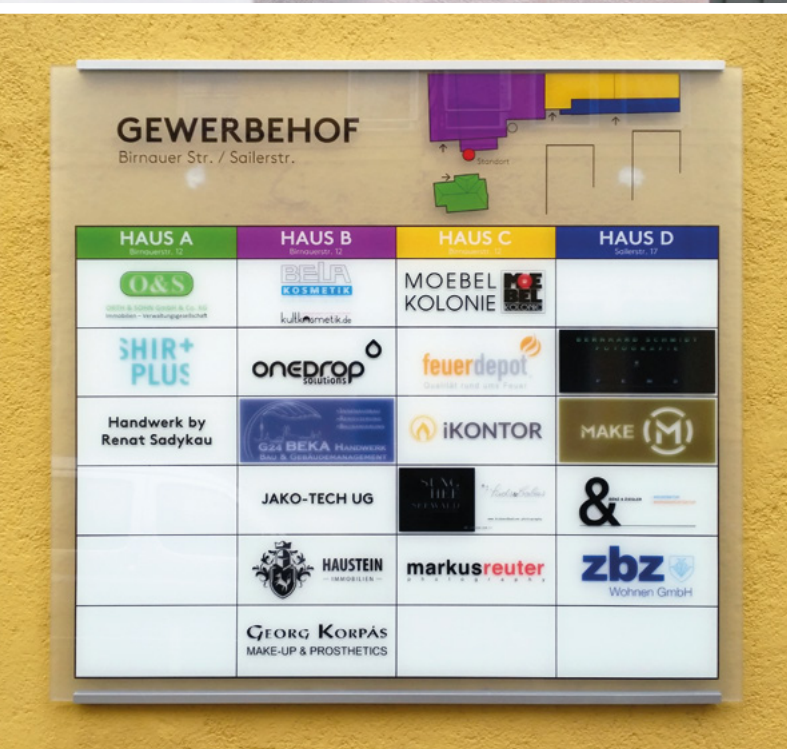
GEWERBEHOF
Birnauer Str. / Sailerstr.

Standort

| HAUS A Birnauerstr. 12 | HAUS B Birnauerstr. 12 | HAUS C Birnauerstr. 12 | HAUS D Sailerstr. 17 |
|---|---|---|---|
| O&S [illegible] Immobilien - Verwaltungsgesellschaft | BELLA KOSMETIK kultkosmetik.de | MOEBEL KOLONIE MOEBEL KOLONIE | |
| SHIRT PLUS | onedrop solutions | feuerdepot Qualität rund ums Feuer | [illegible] |
| Handwerk by Renat Sadykau | G24 BEKA Handwerk Bau & Gebäudemanagement | iKONTOR | MAKE M |
| | JAKO-TECH UG | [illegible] | & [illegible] |
| | HAUSTEIN IMMOBILIEN | markusreuter photography | zbz Wohnen GmbH |
| | GEORG KORPÁS MAKE-UP & PROSTHETICS | | |